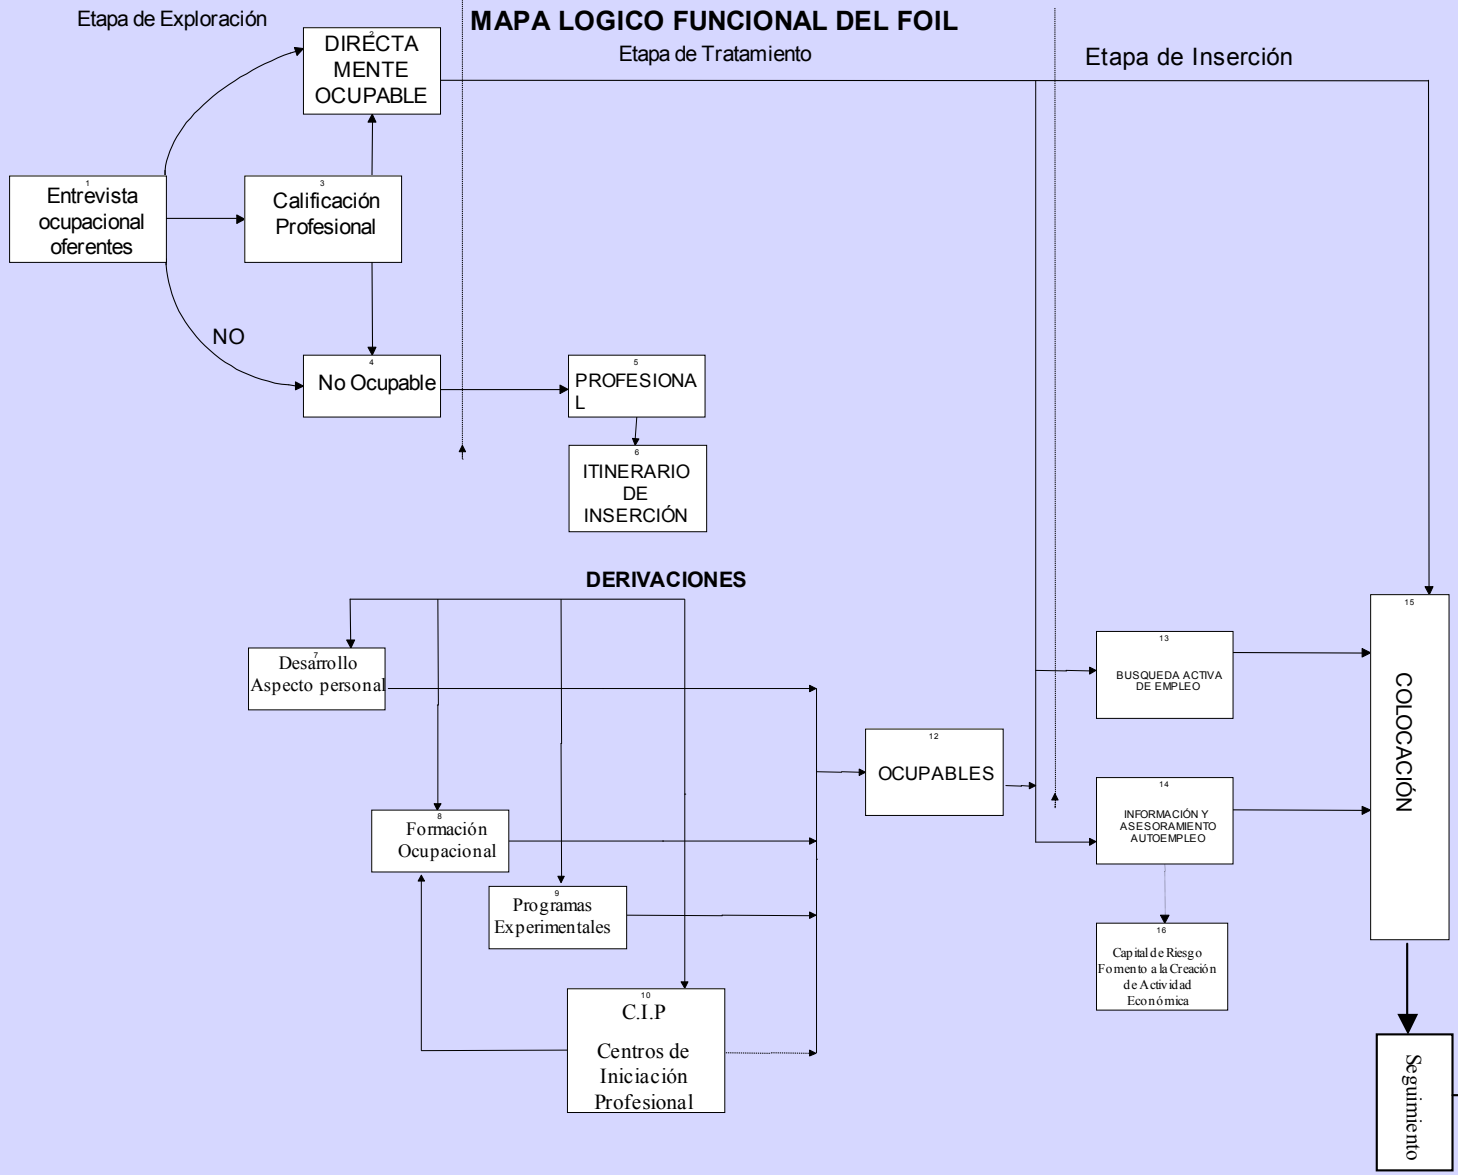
Etapa de Exploración

MAPA LOGICO FUNCIONAL DEL FOIL

Etapa de Tratamiento

Etapa de Inserción

2
DIRECTA MENTE OCUPABLE

1
Entrevista ocupacional oferentes

3
Calificación Profesional

NO

4
No Ocupable

5
PROFESIONA L

6
ITINERARIO DE INSERCIÓN

DERIVACIONES

7
Desarrollo Aspecto personal

8
Formación Ocupacional

9
Programas Experimentales

10
C.I.P
Centros de Iniciación Profesional

12
OCUPABLES

13
BUSQUEDA ACTIVA DE EMPLEO

14
INFORMACIÓN Y ASESORAMIENTO AUTOEMPLEO

16
Capital de Riesgo Fomento a la Creación de Actividad Económica

15
COLOCACIÓN

Seguimiento